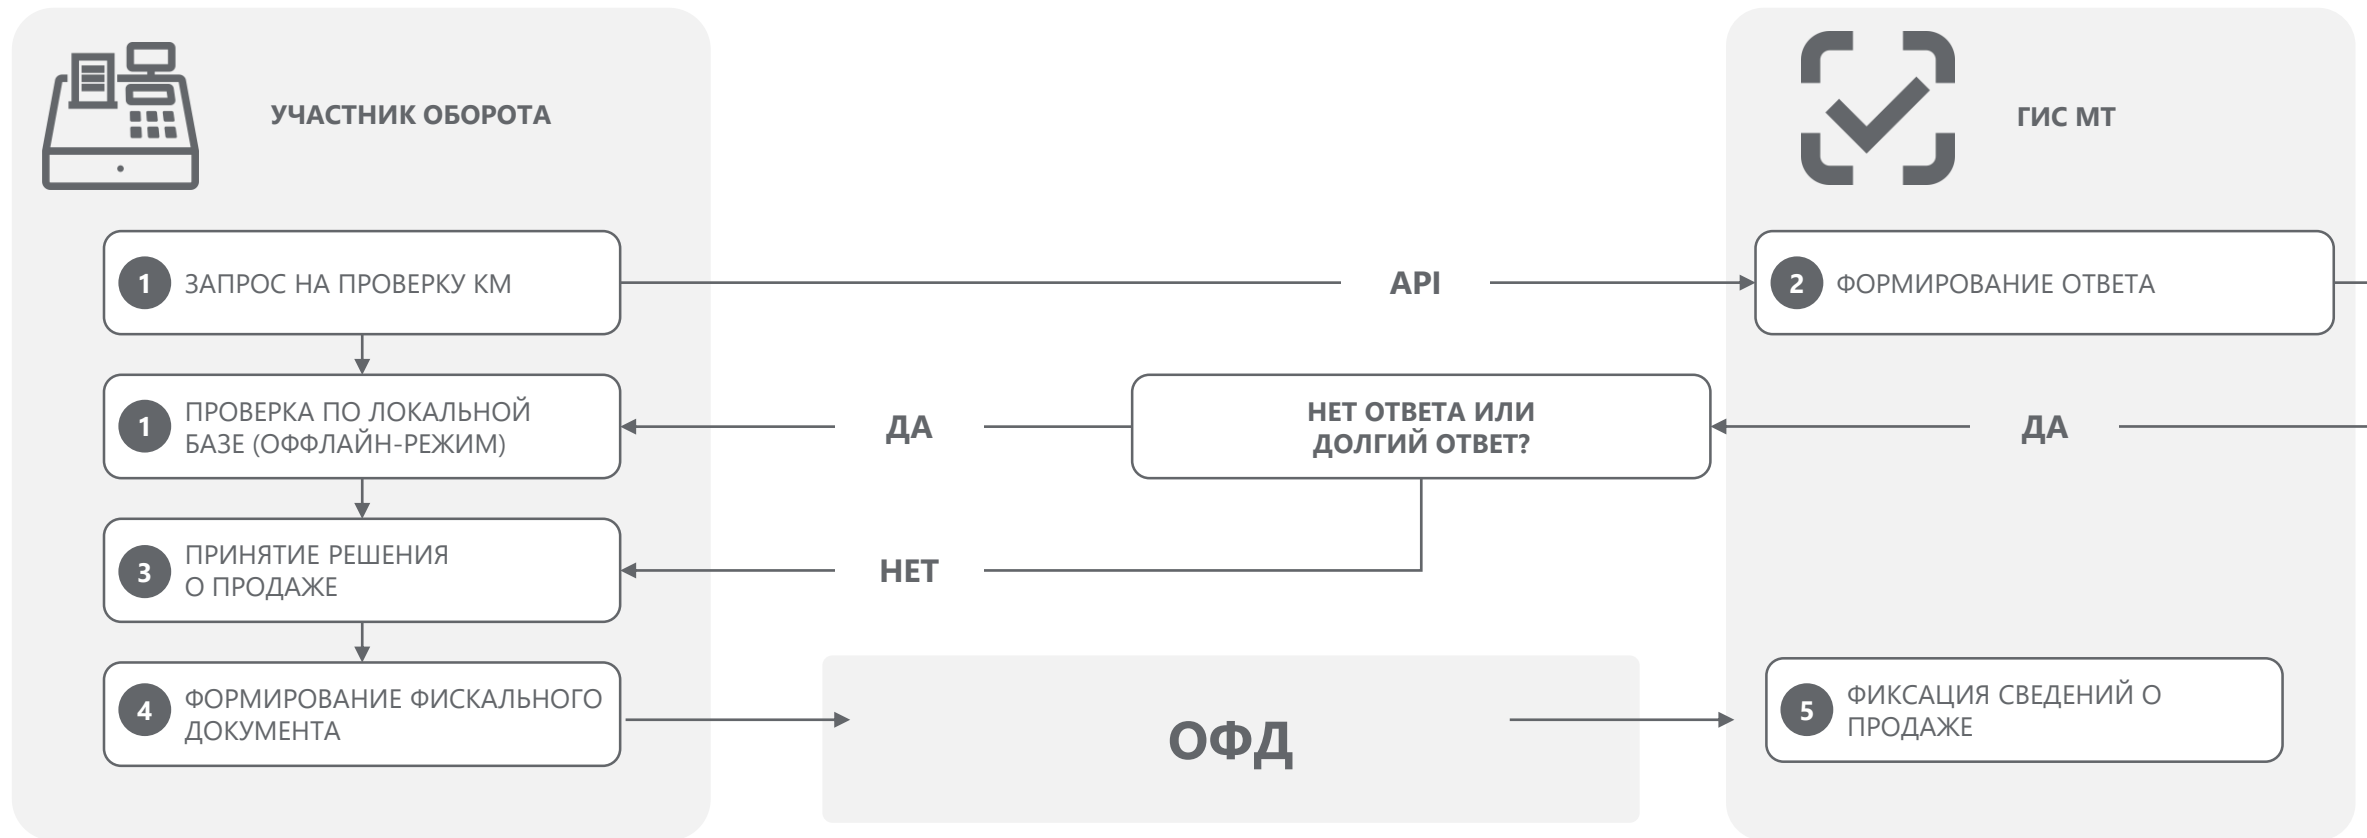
УЧАСТНИК ОБОРОТА

ГИС МТ

1 ЗАПРОС НА ПРОВЕРКУ КМ

API

2 ФОРМИРОВАНИЕ ОТВЕТА

1 ПРОВЕРКА ПО ЛОКАЛЬНОЙ БАЗЕ (ОФФЛАЙН-РЕЖИМ)

ДА

НЕТ ОТВЕТА ИЛИ ДОЛГИЙ ОТВЕТ?

ДА

3 ПРИНЯТИЕ РЕШЕНИЯ О ПРОДАЖЕ

НЕТ

4 ФОРМИРОВАНИЕ ФИСКАЛЬНОГО ДОКУМЕНТА

ОФД

5 ФИКСАЦИЯ СВЕДЕНИЙ О ПРОДАЖЕ